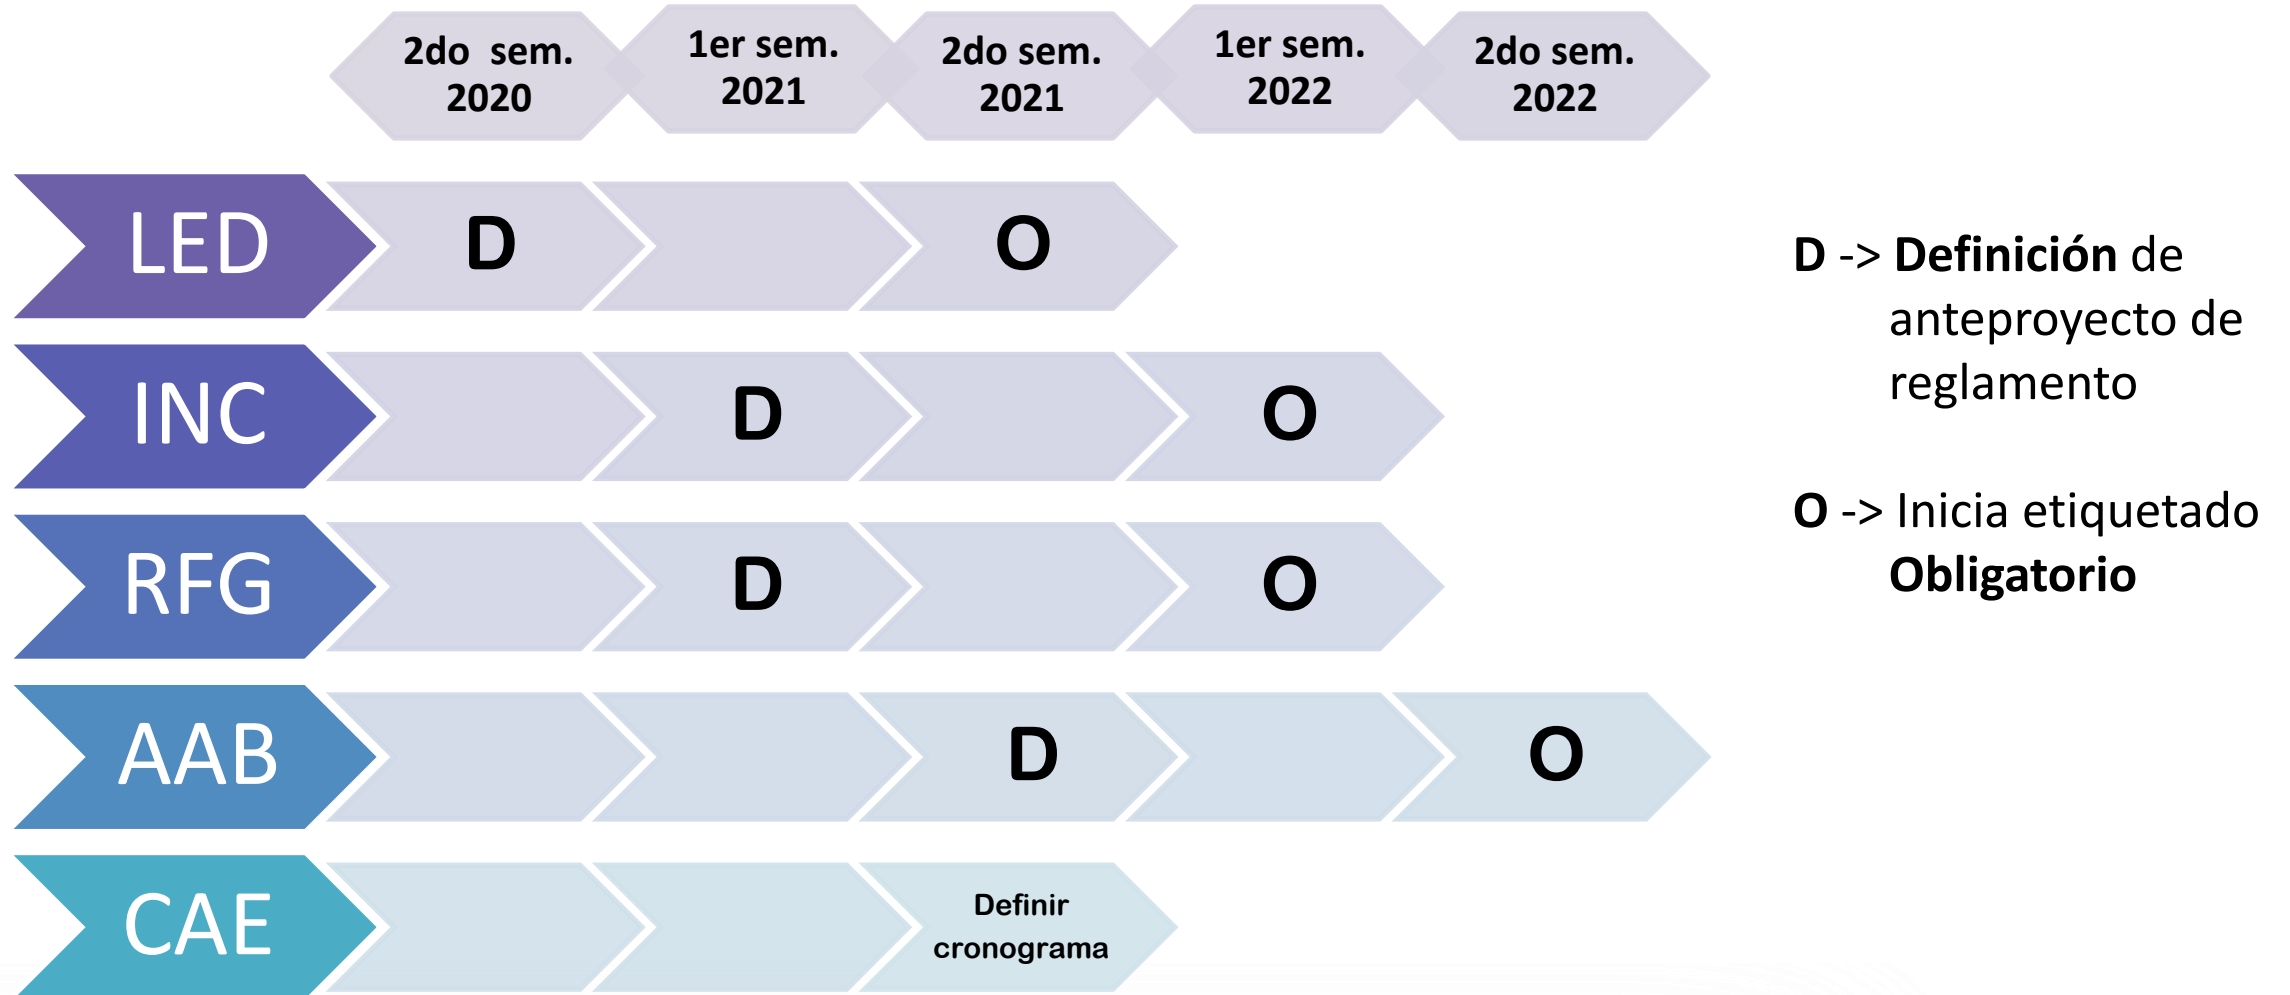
|  | 2do sem. 2020 | 1er sem. 2021 | 2do sem. 2021 | 1er sem. 2022 | 2do sem. 2022 |
|---|---|---|---|---|---|
| LED | D |  | O |  |  |
| INC |  | D |  | O |  |
| RFG |  | D |  | O |  |
| AAB |  |  | D |  | O |
| CAE |  |  | Definir cronograma |  |  |

D -> Definición de anteproyecto de reglamento

O -> Inicia etiquetado Obligatorio